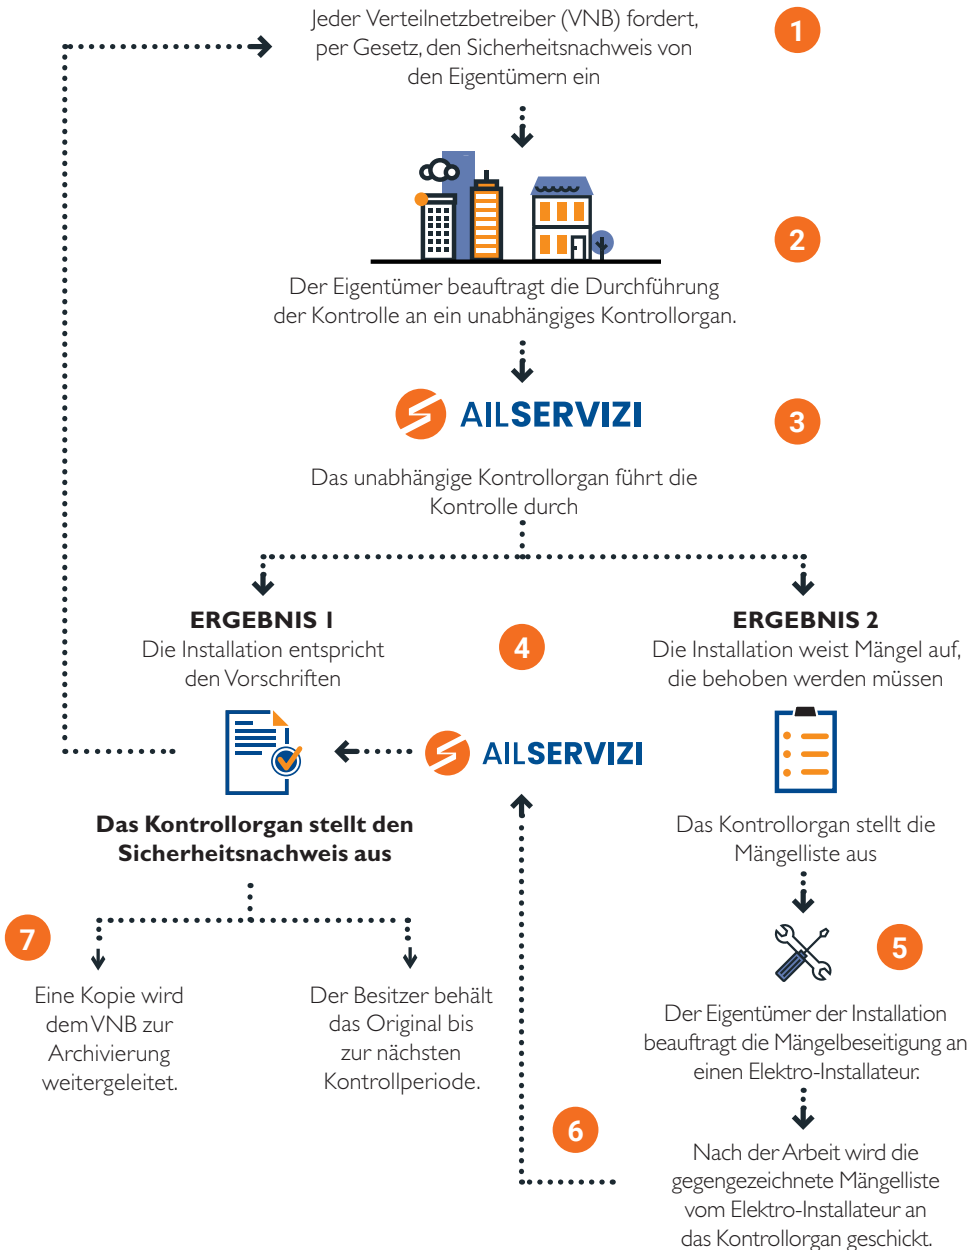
Jeder Verteilnetzbetreiber (VNB) fordert, per Gesetz, den Sicherheitsnachweis von den Eigentümern ein

1

2

Der Eigentümer beauftragt die Durchführung der Kontrolle an ein unabhängiges Kontrollorgan.

AILSERVIZI

3

Das unabhängige Kontrollorgan führt die Kontrolle durch

ERGEBNIS 1
Die Installation entspricht den Vorschriften

4

ERGEBNIS 2
Die Installation weist Mängel auf, die behoben werden müssen

AILSERVIZI

Das Kontrollorgan stellt den Sicherheitsnachweis aus

Das Kontrollorgan stellt die Mängelliste aus

7

5

Eine Kopie wird dem VNB zur Archivierung weitergeleitet.

Der Besitzer behält das Original bis zur nächsten Kontrollperiode.

Der Eigentümer der Installation beauftragt die Mängelbeseitigung an einen Elektro-Installateur.

6

Nach der Arbeit wird die gegengezeichnete Mängelliste vom Elektro-Installateur an das Kontrollorgan geschickt.